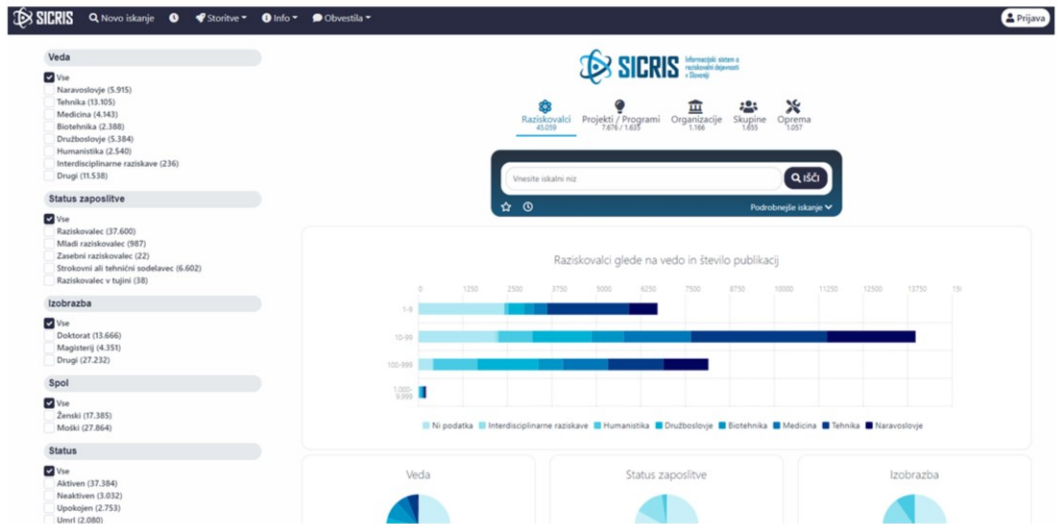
SICRIS Novo iskanje Storitve Info Obvestila Prijava

Veda
Vse
Naravoslovje (5.915)
Tehnika (13.105)
Medicina (4.143)
Biotehnika (2.388)
Družboslovje (5.384)
Humanistika (2.540)
Interdisciplinarne raziskave (236)
Drugi (11.538)

Status zaposlitve
Vse
Raziskovalec (37.600)
Mladi raziskovalec (987)
Zasebni raziskovalec (22)
Strokovni ali tehnični sodelavec (6.602)
Raziskovalec v tujini (38)

Izobrazba
Vse
Doktorat (13.666)
Magisterij (4.351)
Drugi (27.232)

Spol
Vse
Ženski (17.385)
Moški (27.864)

Status
Vse
Aktiven (37.384)
Neaktiven (3.032)
Upokojen (2.753)
Umrl (2.080)

SICRIS Informacijski sistem o raziskovalni dejavnosti v Sloveniji

Raziskovalci 45.059
Projekti / Programi 7.676 / 1.635
Organizacije 1.166
Skupine 1.655
Oprema 1.057

Vnesite iskalni niz
IŠČI
Podrobnejše iskanje

Raziskovalci glede na vedo in število publikacij

0 1250 2500 3750 5000 6250 7500 8750 10000 11250 12500 13750 15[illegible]

1-9
10-99
100-999
1.000-9.999

Ni podatka Interdisciplinarne raziskave Humanistika Družboslovje Biotehnika Medicina Tehnika Naravoslovje

Veda
Status zaposlitve
Izobrazba